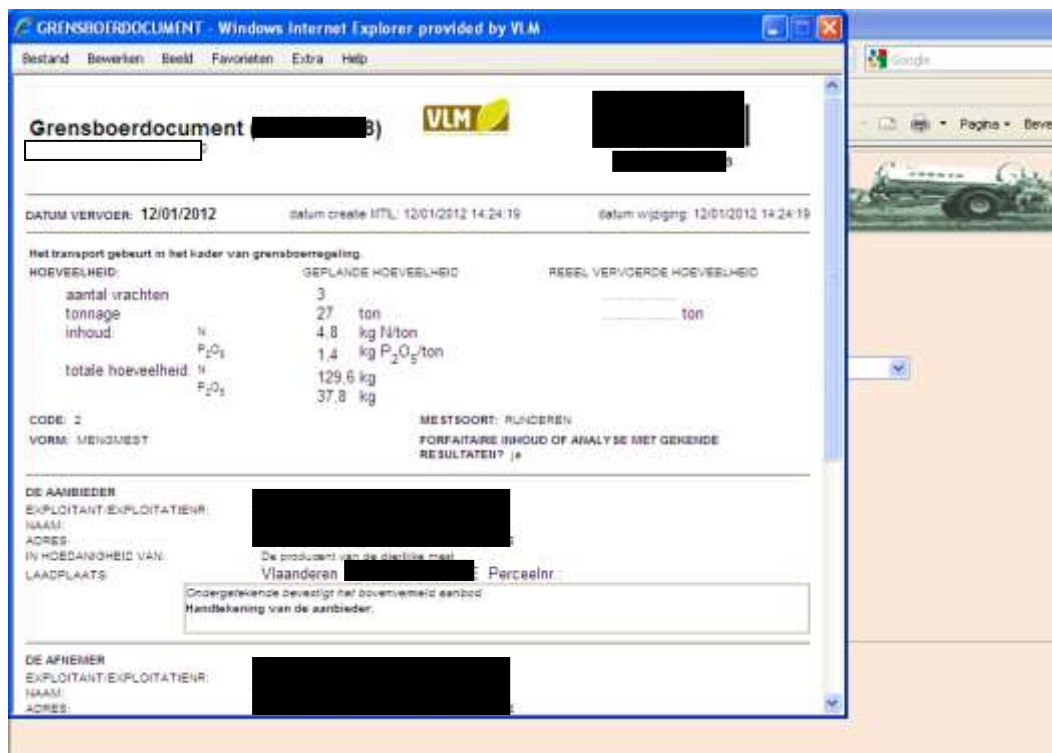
GRENSBOERDOCUMENT - Windows Internet Explorer provided by VLM

Bestand Bewerken Beeld Favorieten Extra Help

Google

Pagina Beve

Grensboerdocument ([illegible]3)

VLM

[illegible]3

DATUM VERVOER: 12/01/2012 datum creatie MTL: 12/01/2012 14:24:19 datum wijziging: 12/01/2012 14:24:19

Het transport gebeurt in het kader van grensboerregeling.

HOEVEELHEID: GEPLANDE HOEVEELHEID REEEL VERVOERDE HOEVEELHEID

aantal vrachten 3

tonnage 27 ton ton

inhoud N 4.8 kg N/ton

$P_2O_5$ 1.4 kg $P_2O_5$/ton

totale hoeveelheid N 129.6 kg

$P_2O_5$ 37.8 kg

CODE: 2 MESTSOORT: RUNDEREN

VORM: MENGMEST FORFAITAIRE INHOUD OF ANALYSE MET GEKENDE RESULTATEN? ja

DE AANBIEDER

EXPLOITANT/EXPLOITATIENR:

NAAM:

ADRES:

IN HOEDANIGHEID VAN: De producent van de dierlijke mest

LAADPLAATS: Vlaanderen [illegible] Perceelnr:

Ondergetekende bevestigt het bovenvermeld aanbod

Handtekening van de aanbieder:

DE AFNEMER

EXPLOITANT/EXPLOITATIENR:

NAAM:

ADRES: